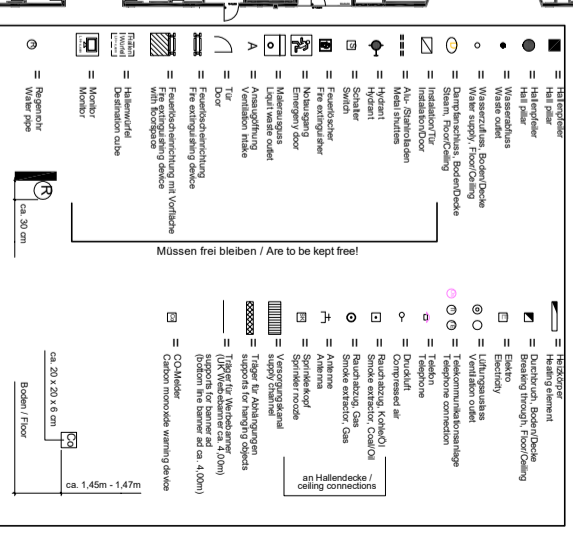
= Hallenpfeiler
Hall pillar
= Hallenpfeiler
Hall pillar
= Wasserabfluss
Waste outlet
= Wasserzufluss, Boden/Decke
Water supply, Floor/Ceiling
= Dampfanschluss, Boden/Decke
Steam, Floor/Ceiling
= Installation/Tür
Installation/Door
= Alu-/Stahlrolladen
Metal shutters
= Hydrant
Hydrant
= Schalter
Switch
= Feuerlöscher
Fire extinguisher
= Notausgang
Emergency door
= Malerausguss
Liquid waste outlet
= Ansaugöffnung
Ventilation intake
= Tür
Door
= Feuerlöscheinrichtung
Fire extinguishing device
= Feuerlöscheinrichtung mit Vorfläche
Fire extinguishing device with floorspace
= Hallenwürfel
Destination cube
= Monitor
Monitor
= Regenrohr
Water pipe

Müssen frei bleiben / Are to be kept free!

ca. 30 cm

= Heizkörper
Heating element
= Durchbruch, Boden/Decke
Breaking through, Floor/Ceiling
= Elektro
Electricity
= Lüftungsauslass
Ventilation outlet
= Telekommunikationsanlage
Telephone connection
= Telefon
Telephone
= Druckluft
Compressed air
= Rauchabzug, Kohle/Öl
Smoke extractor, Coal/Oil
= Rauchabzug, Gas
Smoke extractor, Gas
= Antenne
Antenna
= Sprinklerkopf
Sprinkler nozzle
= Versorgungskanal
supply channel
= Träger für Abhängungen
supports for hanging objects
= Träger für Werbebanner
(UK Werbebanner ca. 4,00m)
supports for banner ad
(bottom line banner ad ca. 4,00m)
= CO-Melder
Carbon monoxide warning device

an Hallendecke /
ceiling connections

ca. 20 x 20 x 6 cm
CO
Boden / Floor
ca. 1,45m - 1,47m